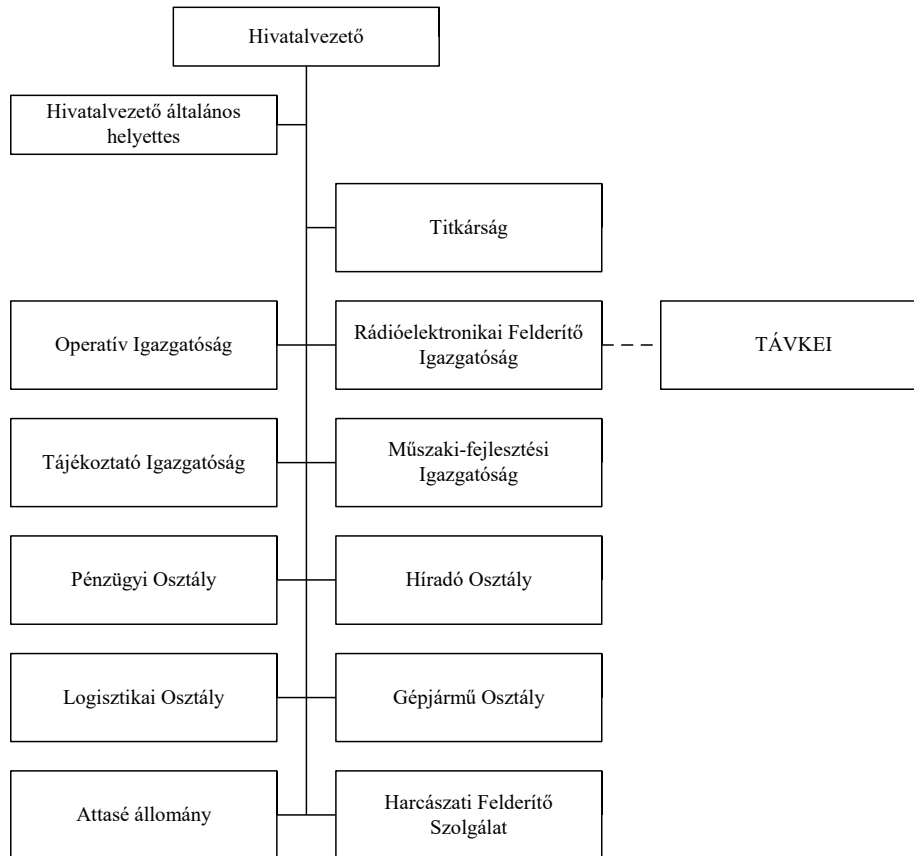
Hivatalvezető

Hivatalvezető általános helyettes

Titkárság

Operatív Igazgatóság

Rádióelektronikai Felderítő Igazgatóság

TÁVKEI

Tájékoztató Igazgatóság

Műszaki-fejlesztési Igazgatóság

Pénzügyi Osztály

Híradó Osztály

Logisztikai Osztály

Gépjármű Osztály

Attasé állomány

Harcászati Felderítő Szolgálat